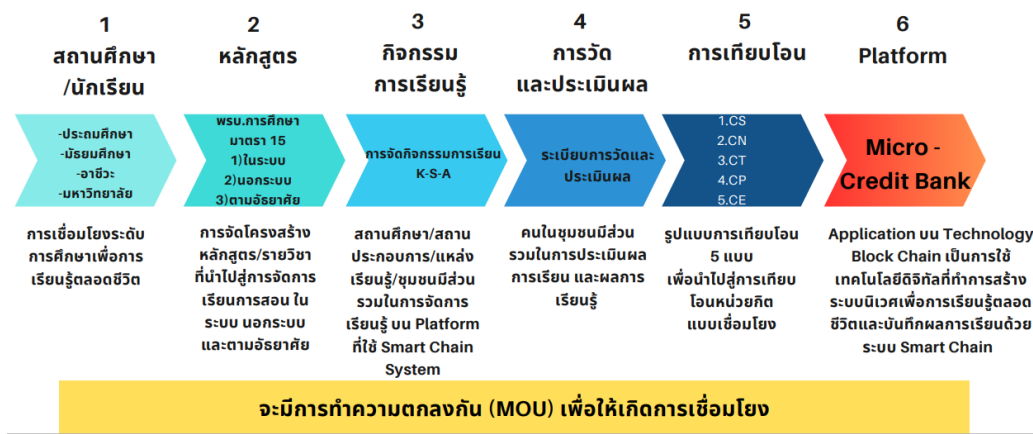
1
สถานศึกษา
/นักเรียน

2
หลักสูตร

3
กิจกรรม
การเรียนรู้

4
การวัด
และประเมินผล

5
การเทียบโอน

6
Platform

-ประถมศึกษา
-มัธยมศึกษา
-อาชีวะ
-มหาวิทยาลัย

พรบ.การศึกษา
มาตรา 15
1)ในระบบ
2)นอกระบบ
3)ตามอัธยาศัย

การจัดกิจกรรมการเรียน
K-S-A

ระเบียบการวัดและประเมินผล

1.CS
2.CN
3.CT
4.CP
5.CE

Micro - Credit Bank

การเชื่อมโยงระดับการศึกษาเพื่อการเรียนรู้ตลอดชีวิต

การจัดโครงสร้างหลักสูตร/รายวิชาที่นำไปสู่การจัดการเรียนการสอน ในระบบ นอกระบบ และตามอัธยาศัย

สถานศึกษา/สถานประกอบการ/แหล่งเรียนรู้/ชุมชนมีส่วนรวมในการจัดการเรียนรู้ บน Platform ที่ใช้ Smart Chain System

คนในชุมชนมีส่วนรวมในการประเมินผลการเรียน และผลการเรียนรู้

รูปแบบการเทียบโอน 5 แบบ เพื่อนำไปสู่การเทียบโอนหน่วยกิตแบบเชื่อมโยง

Application บน Technology Block Chain เป็นการใช้เทคโนโลยีดิจิทัลที่ทำการสร้างระบบนิเวศเพื่อการเรียนรู้ตลอดชีวิตและบันทึกผลการเรียนด้วยระบบ Smart Chain

จะมีการทำความตกลงกัน (MOU) เพื่อให้เกิดการเชื่อมโยง